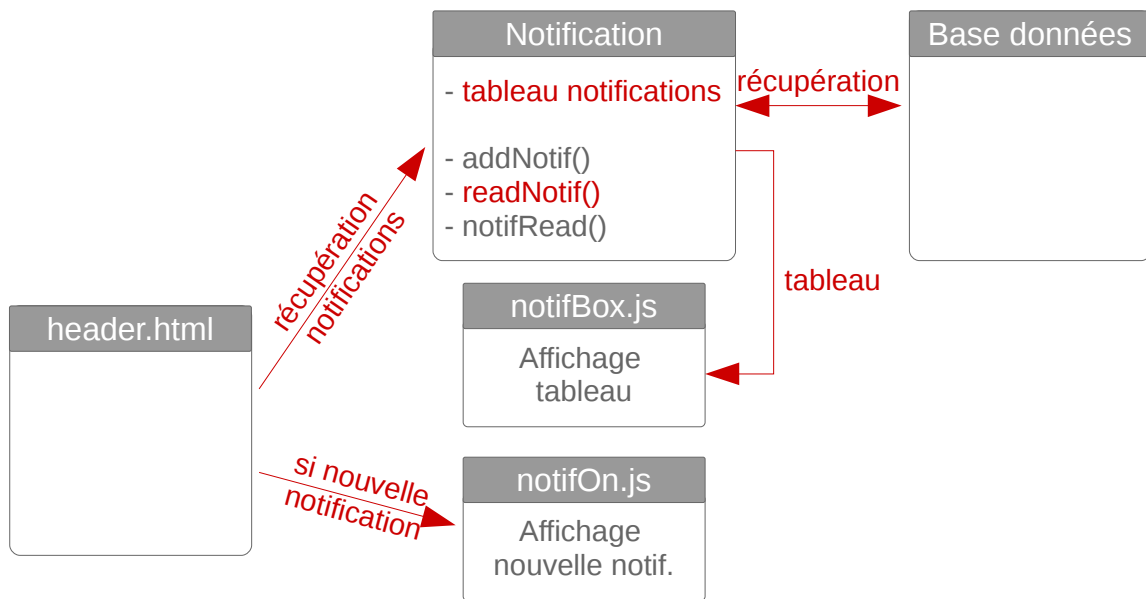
Notification

- tableau notifications

- addNotif()
- readNotif()
- notifRead()

récupération

Base données

récupération notifications

tableau

header.html

notifBox.js

Affichage tableau

si nouvelle notification

notifOn.js

Affichage nouvelle notif.